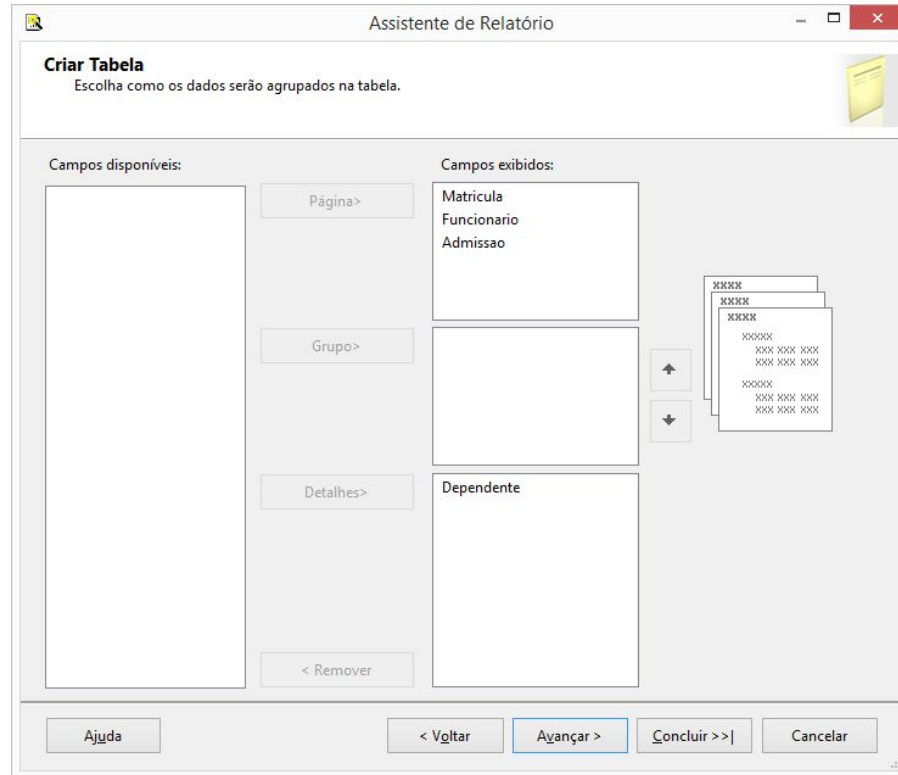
Assistente de Relatório

Criar Tabela
Escolha como os dados serão agrupados na tabela.

Campos disponíveis:

Página>

Grupo>

Detalhes>

< Remover

Campos exibidos:

Matricula
Funcionario
Admissao

Dependente

XXXX
XXXX
XXXX
XXXXX
XXX XXX XXX
XXX XXX XXX
XXXXX
XXX XXX XXX
XXX XXX XXX

Ajuda

< Voltar

Avançar >

Concluir >>|

Cancelar